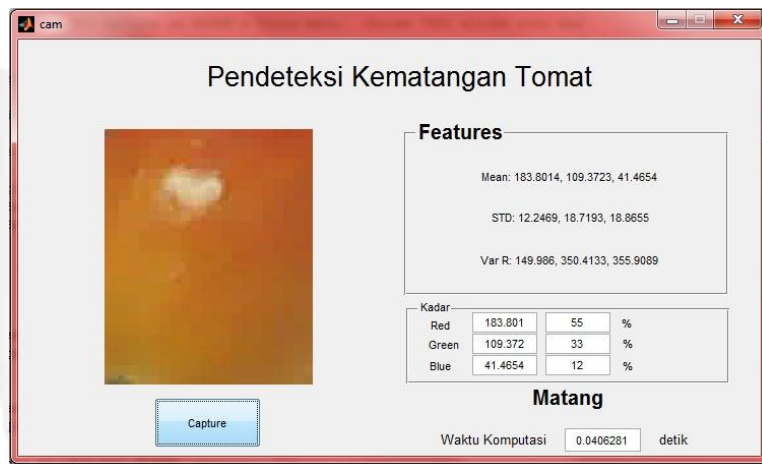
cam

Pendeteksi Kematangan Tomat

Features

Mean: 183.8014, 109.3723, 41.4654

STD: 12.2469, 18.7193, 18.8655

Var R: 149.986, 350.4133, 355.9089

Kadar

| | | | |
|---|---|---|---|
| Red | 183.801 | 55 | % |
| Green | 109.372 | 33 | % |
| Blue | 41.4654 | 12 | % |

Matang

Capture

Waktu Komputasi 0.0406281 detik